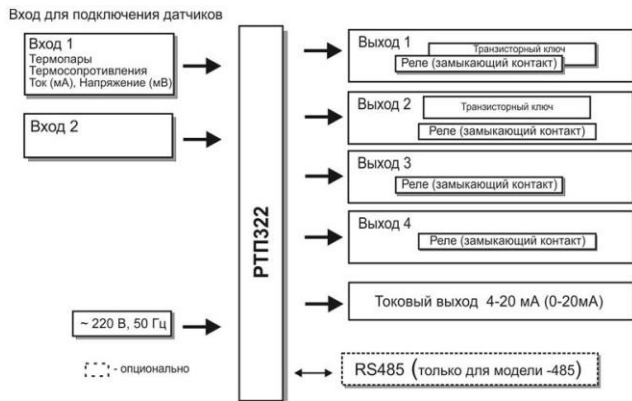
Вход для подключения датчиков

Вход 1
Термопары
Термосопротивления
Ток (мА), Напряжение (мВ)

Вход 2

~ 220 В, 50 Гц

- опционально

РТП322

Выход 1
Транзисторный ключ
Реле (замыкающий контакт)

Выход 2
Транзисторный ключ
Реле (замыкающий контакт)

Выход 3
Реле (замыкающий контакт)

Выход 4
Реле (замыкающий контакт)

Токовый выход 4-20 мА (0-20мА)

RS485 (только для модели -485)